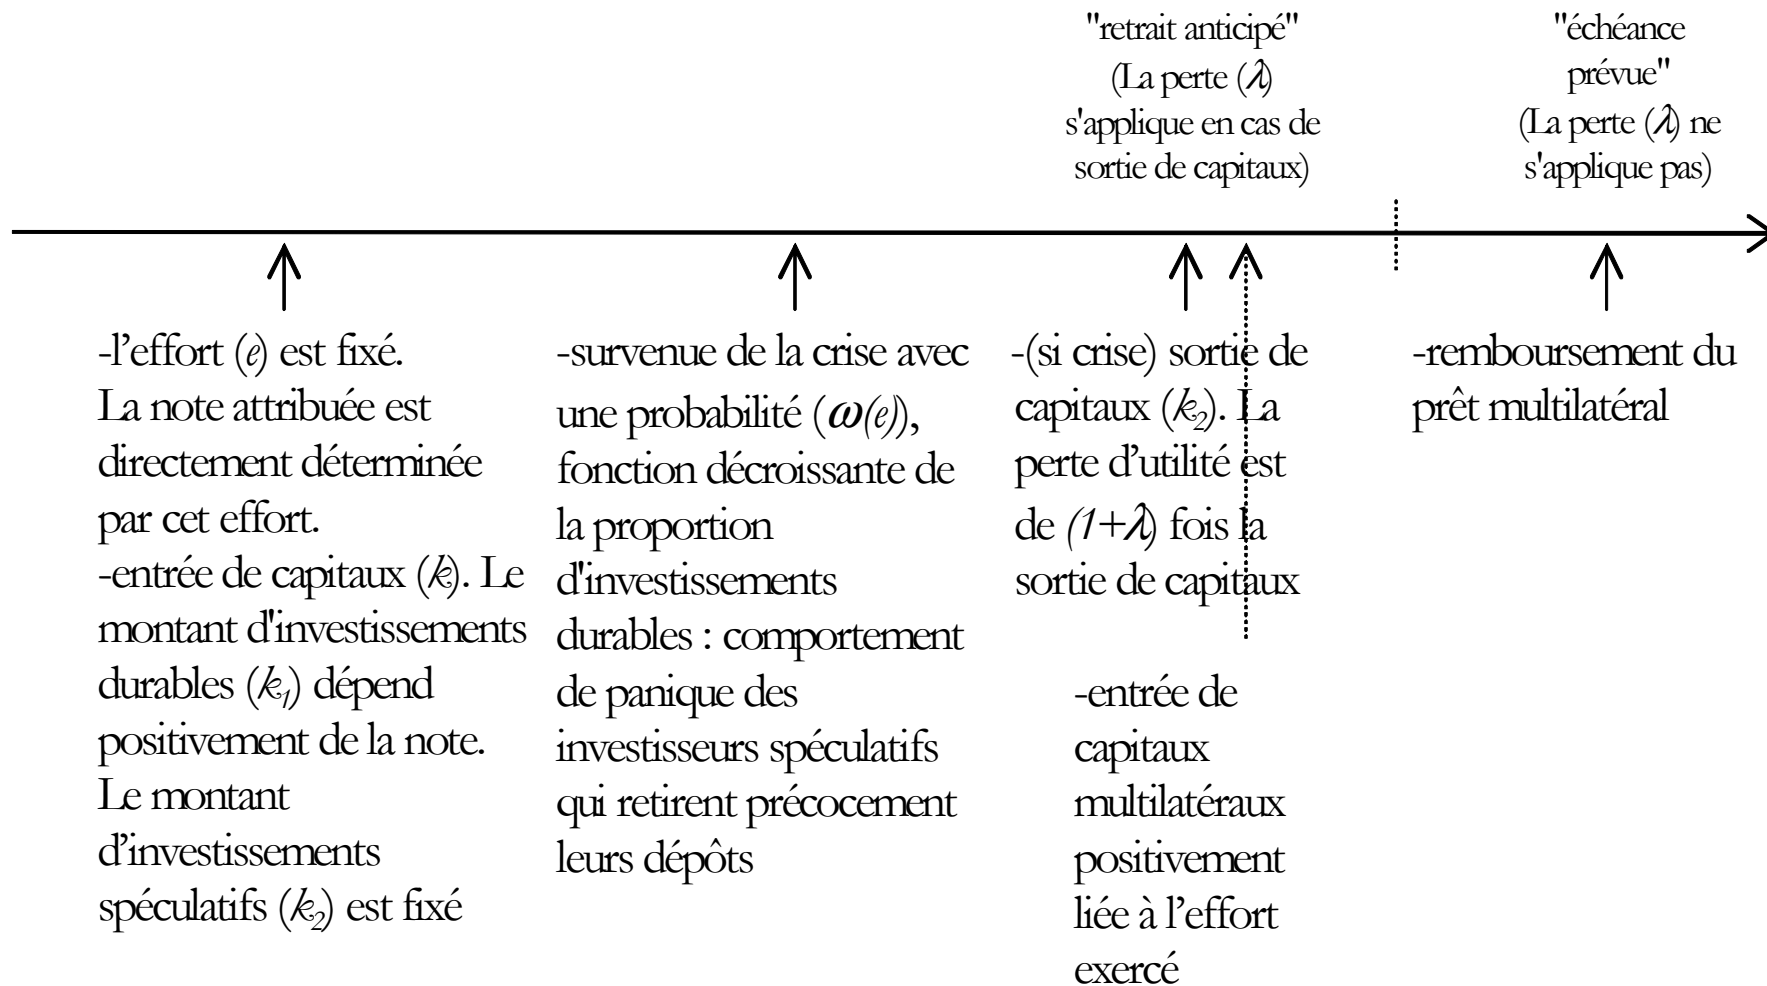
"retrait anticipé"
(La perte ($\lambda$) s'applique en cas de sortie de capitaux)

"échéance prévue"
(La perte ($\lambda$) ne s'applique pas)

-l'effort ($e$) est fixé.
La note attribuée est directement déterminée par cet effort.
-entrée de capitaux ($k$). Le montant d'investissements durables ($k_1$) dépend positivement de la note.
Le montant d'investissements spéculatifs ($k_2$) est fixé

-survenue de la crise avec une probabilité ($\omega(e)$), fonction décroissante de la proportion d'investissements durables : comportement de panique des investisseurs spéculatifs qui retirent précocement leurs dépôts

-(si crise) sortie de capitaux ($k_2$). La perte d'utilité est de $(1+\lambda)$ fois la sortie de capitaux

-entrée de capitaux multilatéraux positivement liée à l'effort exercé

-remboursement du prêt multilatéral